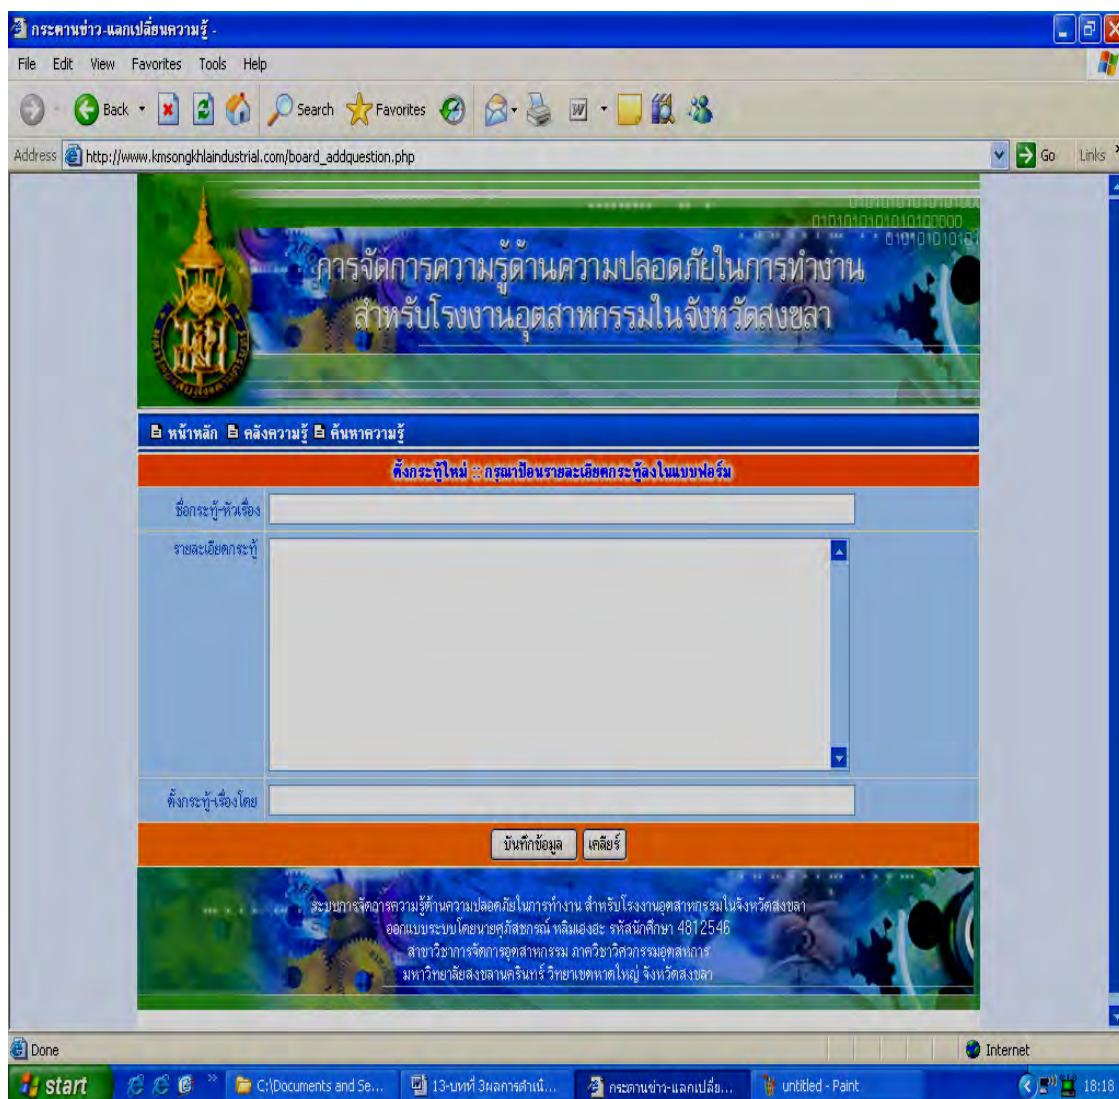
กระดานข่าว-แลกเปลี่ยนความรู้ -

File Edit View Favorites Tools Help

Back Search Favorites

Address http://www.kmsongkhlaindustrial.com/board_addquestion.php Go Links

010101010101010000
0101010101

การจัดการความรู้ด้านความปลอดภัยในการทำงาน
สำหรับโรงงานอุตสาหกรรมในจังหวัดสงขลา

หน้าหลัก คลังความรู้ ค้นหาความรู้

ตั้งกระทู้ใหม่ :: กรุณาป้อนรายละเอียดกระทู้ลงในแบบฟอร์ม

ชื่อกระทู้-หัวเรื่อง

รายละเอียดกระทู้

ตั้งกระทู้-เรื่องโดย

บันทึกข้อมูล เคลียร์

ระบบการจัดการความรู้ด้านความปลอดภัยในการทำงาน สำหรับโรงงานอุตสาหกรรมในจังหวัดสงขลา
ออกแบบระบบโดยนายศุภัสชกรณ์ หลิมแฮงฮะ รหัสนักศึกษา 4812546
สาขาวิชาการจัดการอุตสาหกรรม ภาควิชาวิศวกรรมอุตสาหการ
มหาวิทยาลัยสงขลานครินทร์ วิทยาเขตหาดใหญ่ จังหวัดสงขลา

Done Internet

start C:\Documents and Se... 13-บทที่ 3ผลการดำเนิ... กระดานข่าว-แลกเปลี่ย... untitled - Paint 18:18